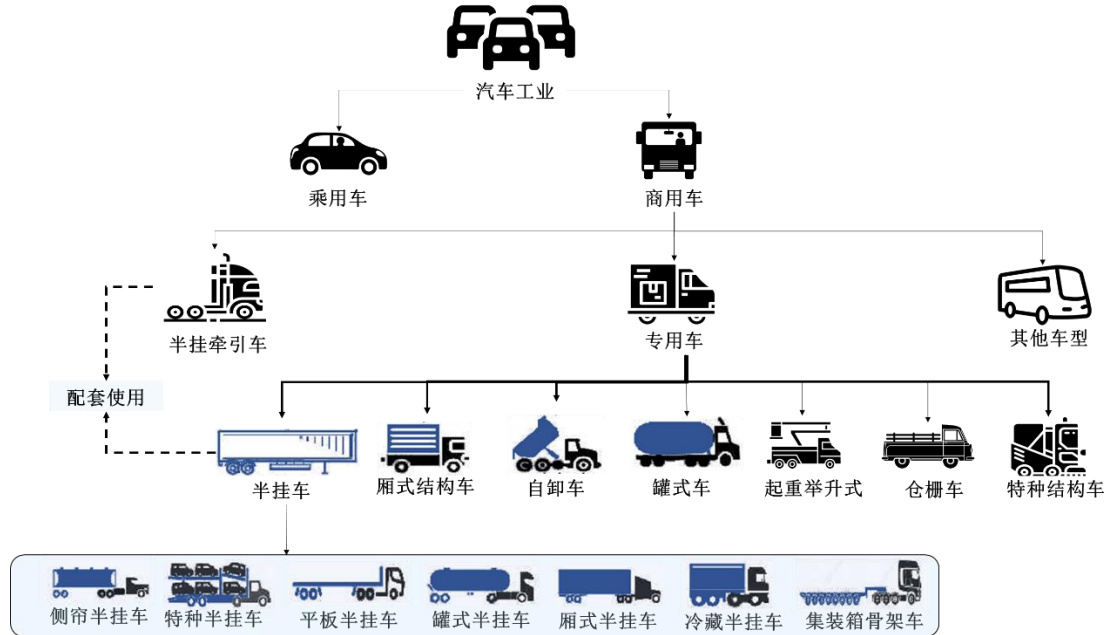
汽车工业

乘用车

商用车

半挂牵引车

专用车

其他车型

配套使用

半挂车

厢式结构车

自卸车

罐式车

起重举升式

仓栅车

特种结构车

侧帘半挂车

特种半挂车

平板半挂车

罐式半挂车

厢式半挂车

冷藏半挂车

集装箱骨架车